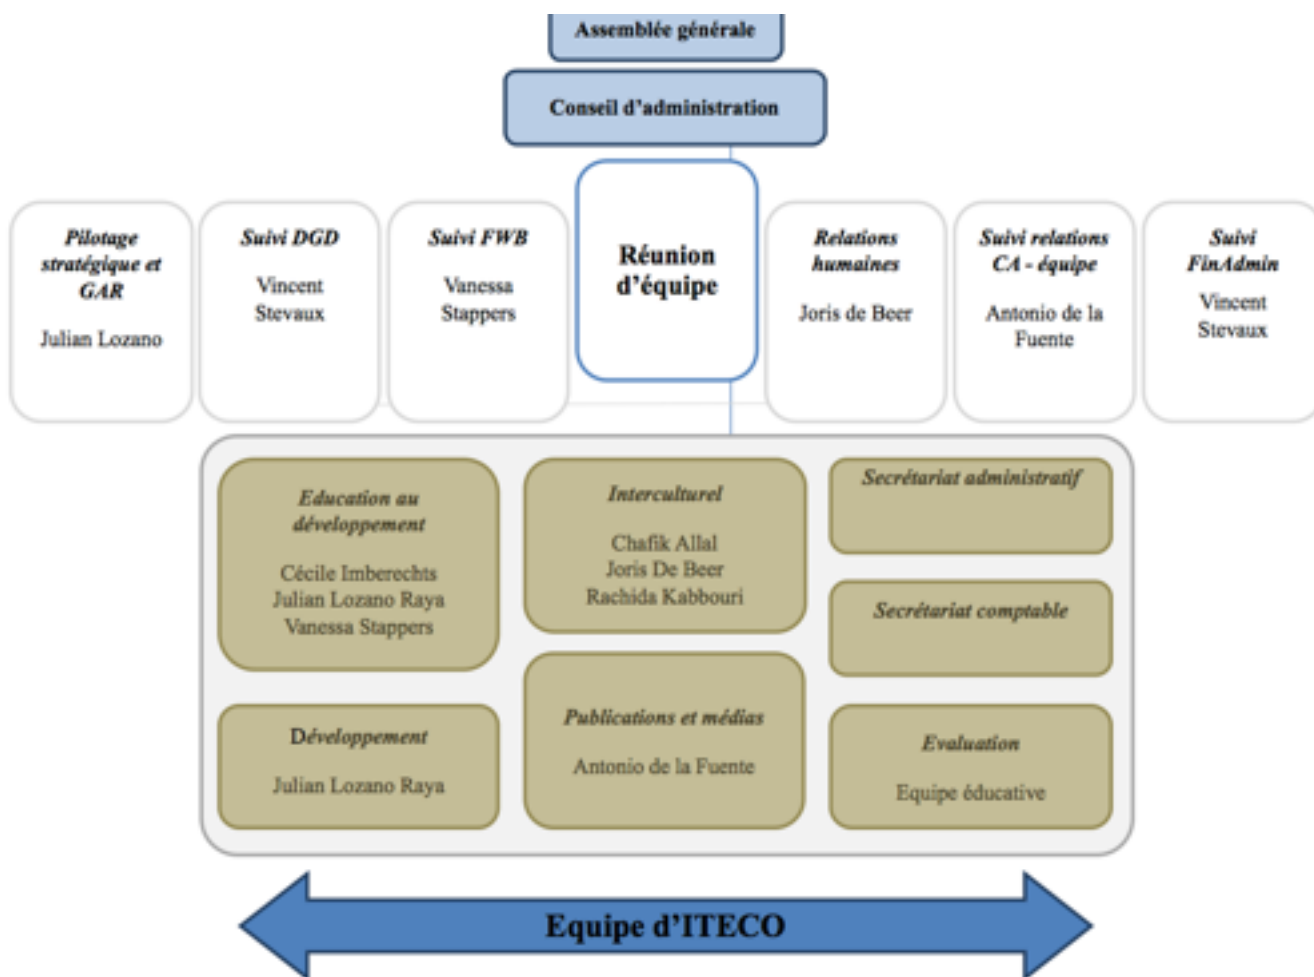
Assemblée générale

Conseil d'administration

Pilotage stratégique et GAR

Julian Lozano

Suivi DGD

Vincent Stevaux

Suivi FWB

Vanessa Stappers

Réunion d'équipe

Relations humaines

Joris de Beer

Suivi relations CA - équipe

Antonio de la Fuente

Suivi FinAdmin

Vincent Stevaux

Education au développement

Cécile Imberechts
Julian Lozano Raya
Vanessa Stappers

Interculturel

Chafik Allal
Joris De Beer
Rachida Kabbouri

Secrétariat administratif

Secrétariat comptable

Développement

Julian Lozano Raya

Publications et médias

Antonio de la Fuente

Evaluation

Equipe éducative

Equipe d'ITECO